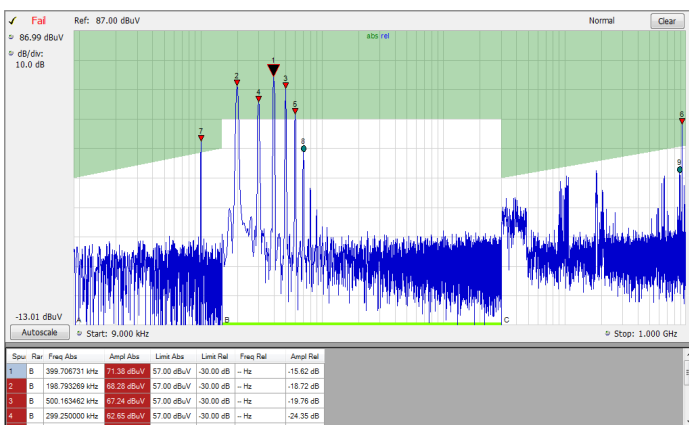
✓ Fail Ref: 87.00 dBuV Normal Clear

86.99 dBuV
dB/div:
10.0 dB

abs rel

1 2 3 4 5 6 7 8 9

-13.01 dBuV

B C

Autoscale Start: 9.000 kHz Stop: 1.000 GHz

| Spu | Rar | Freq Abs | Ampl Abs | Limit Abs | Limit Rel | Freq Rel | Ampl Rel |
|---|---|---|---|---|---|---|---|
| 1 | B | 399.706731 kHz | 71.38 dBuV | 57.00 dBuV | -30.00 dB | -- Hz | -15.62 dB |
| 2 | B | 198.793269 kHz | 68.28 dBuV | 57.00 dBuV | -30.00 dB | -- Hz | -18.72 dB |
| 3 | B | 500.163462 kHz | 67.24 dBuV | 57.00 dBuV | -30.00 dB | -- Hz | -19.76 dB |
| 4 | B | 299.250000 kHz | 62.65 dBuV | 57.00 dBuV | -30.00 dB | -- Hz | -24.35 dB |